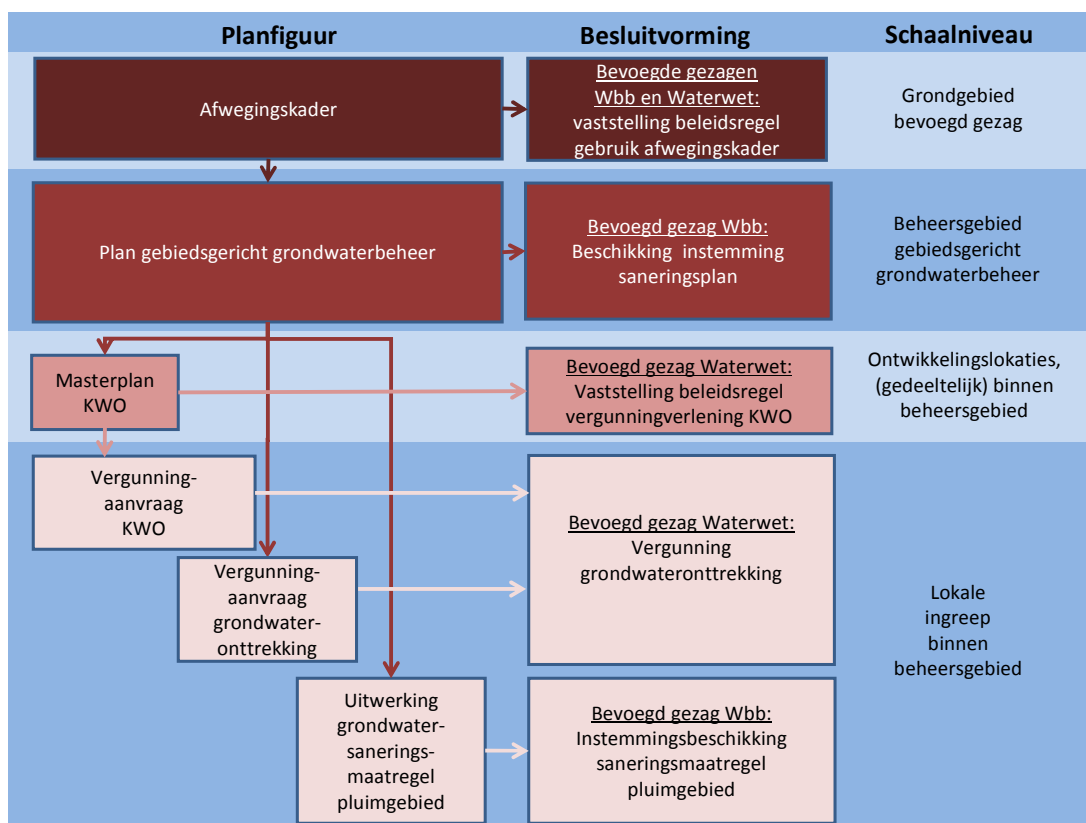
Planfiguur

Besluitvorming

Schaalniveau

Afwegingskader

Bevoegde gezagen Wbb en Waterwet: vaststelling beleidsregel gebruik afwegingskader

Grondgebied bevoegd gezag

Plan gebiedsgericht grondwaterbeheer

Bevoegd gezag Wbb: Beschikking instemming saneringsplan

Beheersgebied gebiedsgericht grondwaterbeheer

Masterplan KWO

Bevoegd gezag Waterwet: Vaststelling beleidsregel vergunningverlening KWO

Ontwikkelingslokaties, (gedeeltelijk) binnen beheersgebied

Vergunning-aanvraag KWO

Bevoegd gezag Waterwet: Vergunning grondwateronttrekking

Vergunning-aanvraag grondwater-onttrekking

Lokale ingreep binnen beheersgebied

Uitwerking grondwater-sanerings-maatregel pluimgebied

Bevoegd gezag Wbb: Instemmingsbeschikking saneringsmaatregel pluimgebied